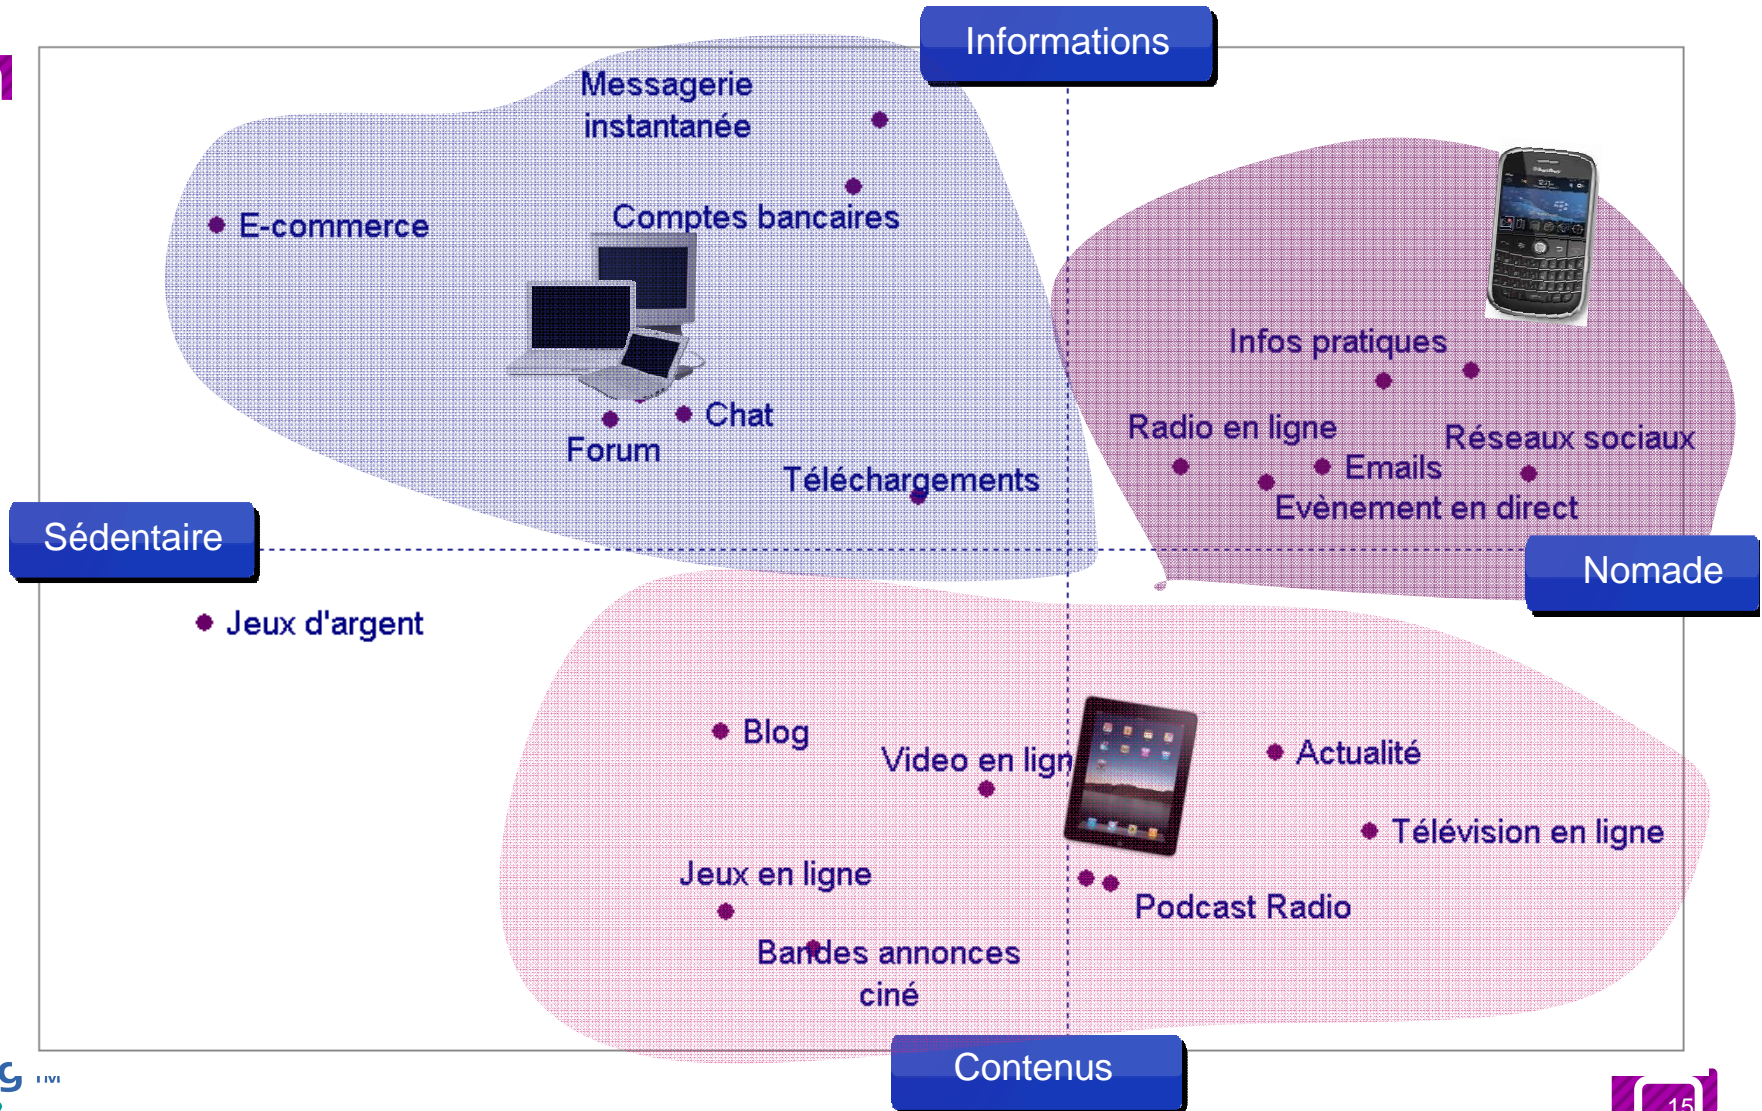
Informations

Messagerie instantanée

E-commerce

Comptes bancaires

Chat

Forum

Téléchargements

Infos pratiques

Radio en ligne

Réseaux sociaux

Emails

Evènement en direct

Sédentaire

Nomade

Jeux d'argent

Blog

Video en lign

Actualité

Télévision en ligne

Jeux en ligne

Podcast Radio

Bandes annonces ciné

Contenus

15